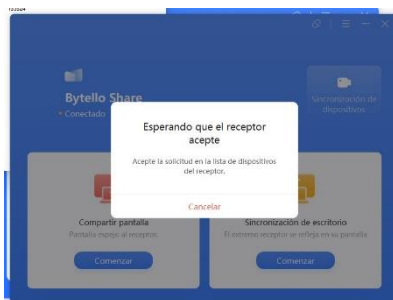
Bytello Share
• Conectado

Sincronización de dispositivos

Esperando que el receptor acepte

Acepte la solicitud en la lista de dispositivos del receptor.

Cancelar

Compartir pantalla
Pantalla espejo al receptor.
Comenzar

Sincronización de escritorio
El extremo receptor se refleja en su pantalla
Comenzar